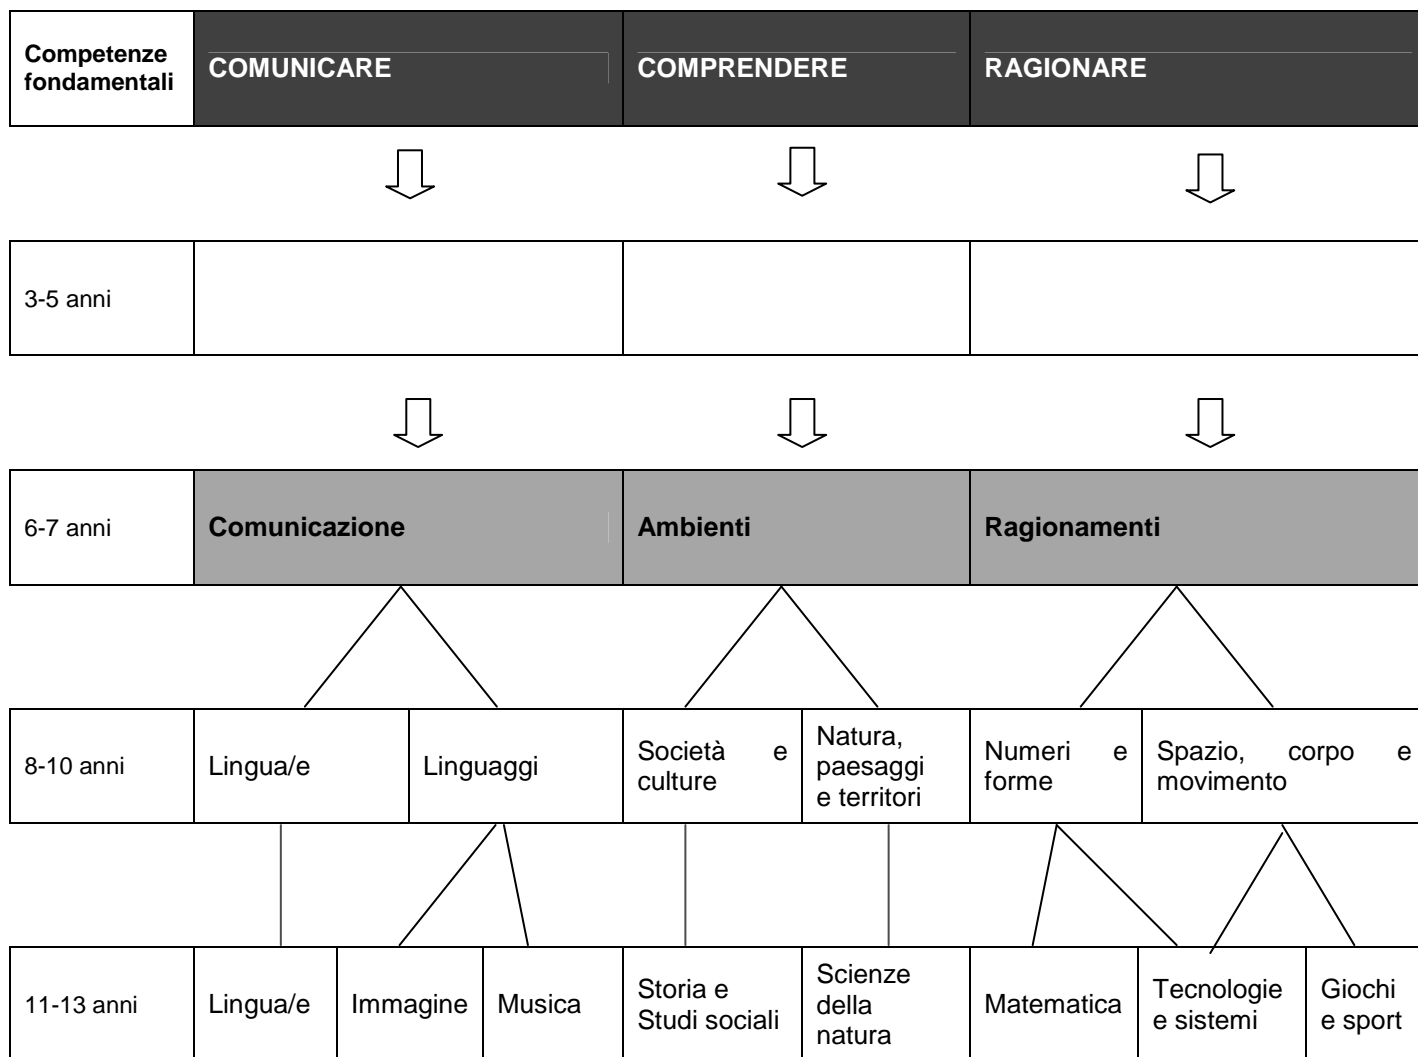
| Competenze fondamentali | COMUNICARE | COMPRENDERE | RAGIONARE |
|---|---|---|---|

| 3-5 anni | | | |
|---|---|---|---|

| 6-7 anni | Comunicazione | Ambienti | Ragionamenti |
|---|---|---|---|

| 8-10 anni | Lingua/e | Linguaggi | Società e culture | Natura, paesaggi e territori | Numeri e forme | Spazio, corpo e movimento |
|---|---|---|---|---|---|---|

| 11-13 anni | Lingua/e | Immagine | Musica | Storia e Studi sociali | Scienze della natura | Matematica | Tecnologie e sistemi | Giochi e sport |
|---|---|---|---|---|---|---|---|---|